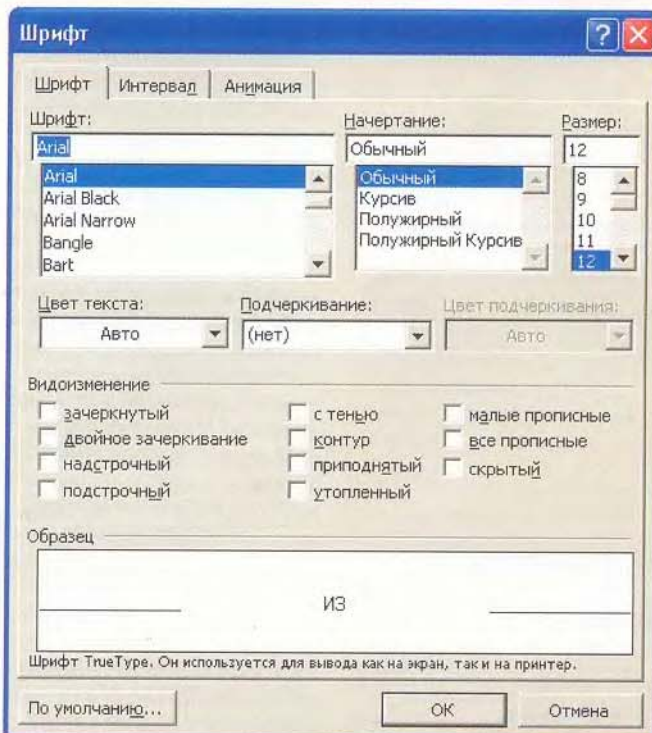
Шрифт

Шрифт | Интервал | Анимация

Шрифт:
Arial
Arial
Arial Black
Arial Narrow
Bangle
Bart

Начертание:
Обычный
Обычный
Курсив
Полужирный
Полужирный Курсив

Размер:
12
8
9
10
11
12

Цвет текста:
Авто

Подчеркивание:
(нет)

Цвет подчеркивания:
Авто

Видоизменение

зачеркнутый
двойное зачеркивание
надстрочный
подстрочный

с тенью
контур
приподнятый
утопленный

малые прописные
все прописные
скрытый

Образец

ИЗ

Шрифт TrueType. Он используется для вывода как на экран, так и на принтер.

По умолчанию...

ОК

Отмена